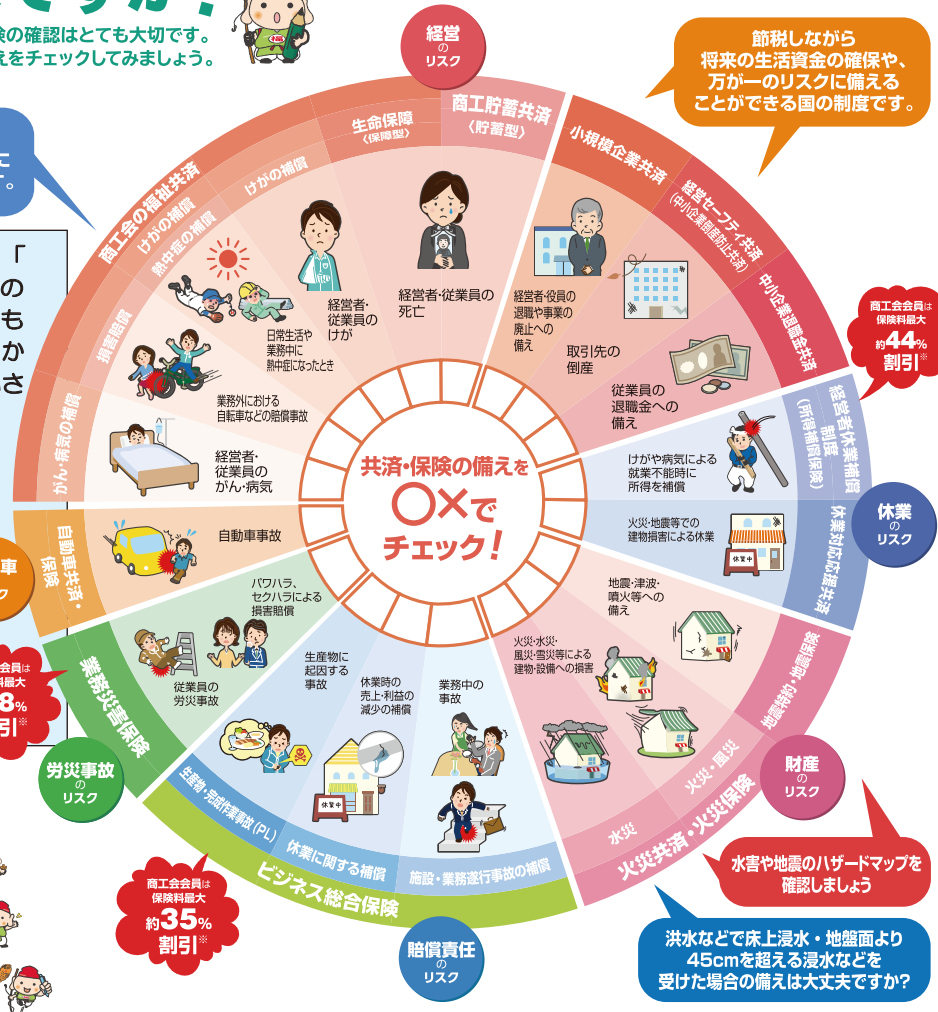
険の確認はとても大切です。
えをチェックしてみましょう。

た。

「
の
も
か
さ

経営のリスク

節税しながら
将来の生活資金の確保や、
万が一のリスクに備える
ことができる国の制度です。

生命保障〈保障型〉

商工貯蓄共済〈貯蓄型〉

商工会の福祉共済

けがの補償

けがの補償

熱中症の補償

損害賠償

がん・病気の補償

小規模企業共済

経営セーフティ共済（中小企業倒産防止共済）

中小企業退職金共済

経営者・従業員のけが

経営者・従業員の死亡

日常生活や業務中に熱中症になったとき

業務外における自転車などの賠償事故

経営者・従業員のがん・病気

経営者・役員の退職や事業の廃止への備え

取引先の倒産

従業員の退職金への備え

商工会会員は保険料最大約44%割引※

経営者休業補償制度（所得補償保険）

休業対応型保険

けがや病気による就業不能時に所得を補償

火災・地震等での建物損害による休業

休業のリスク

共済・保険の備えを
〇×で
チェック！

車
ク

自動車共済・保険

自動車事故

パワハラ、セクハラによる損害賠償

会員は
料最大
8%
割引※

業務災害保険

従業員の労災事故

労災事故のリスク

生産物に起因する事故

休業時の売上・利益の減少の補償

業務中の事故

休業中

地震・津波・噴火等への備え

火災・水災・風災・雪災等による建物・設備への損害

地震補償（保険）

火災・風災

水災

火災共済・火災保険

財産のリスク

水害や地震のハザードマップを確認しましょう

生産物・完成作業事故（PL）

休業に関する補償

施設・業務遂行事故の補償

ビジネス総合保険

商工会会員は保険料最大約35%割引※

賠償責任のリスク

洪水などで床上浸水・地盤面より45cmを超える浸水などを受けた場合の備えは大丈夫ですか？